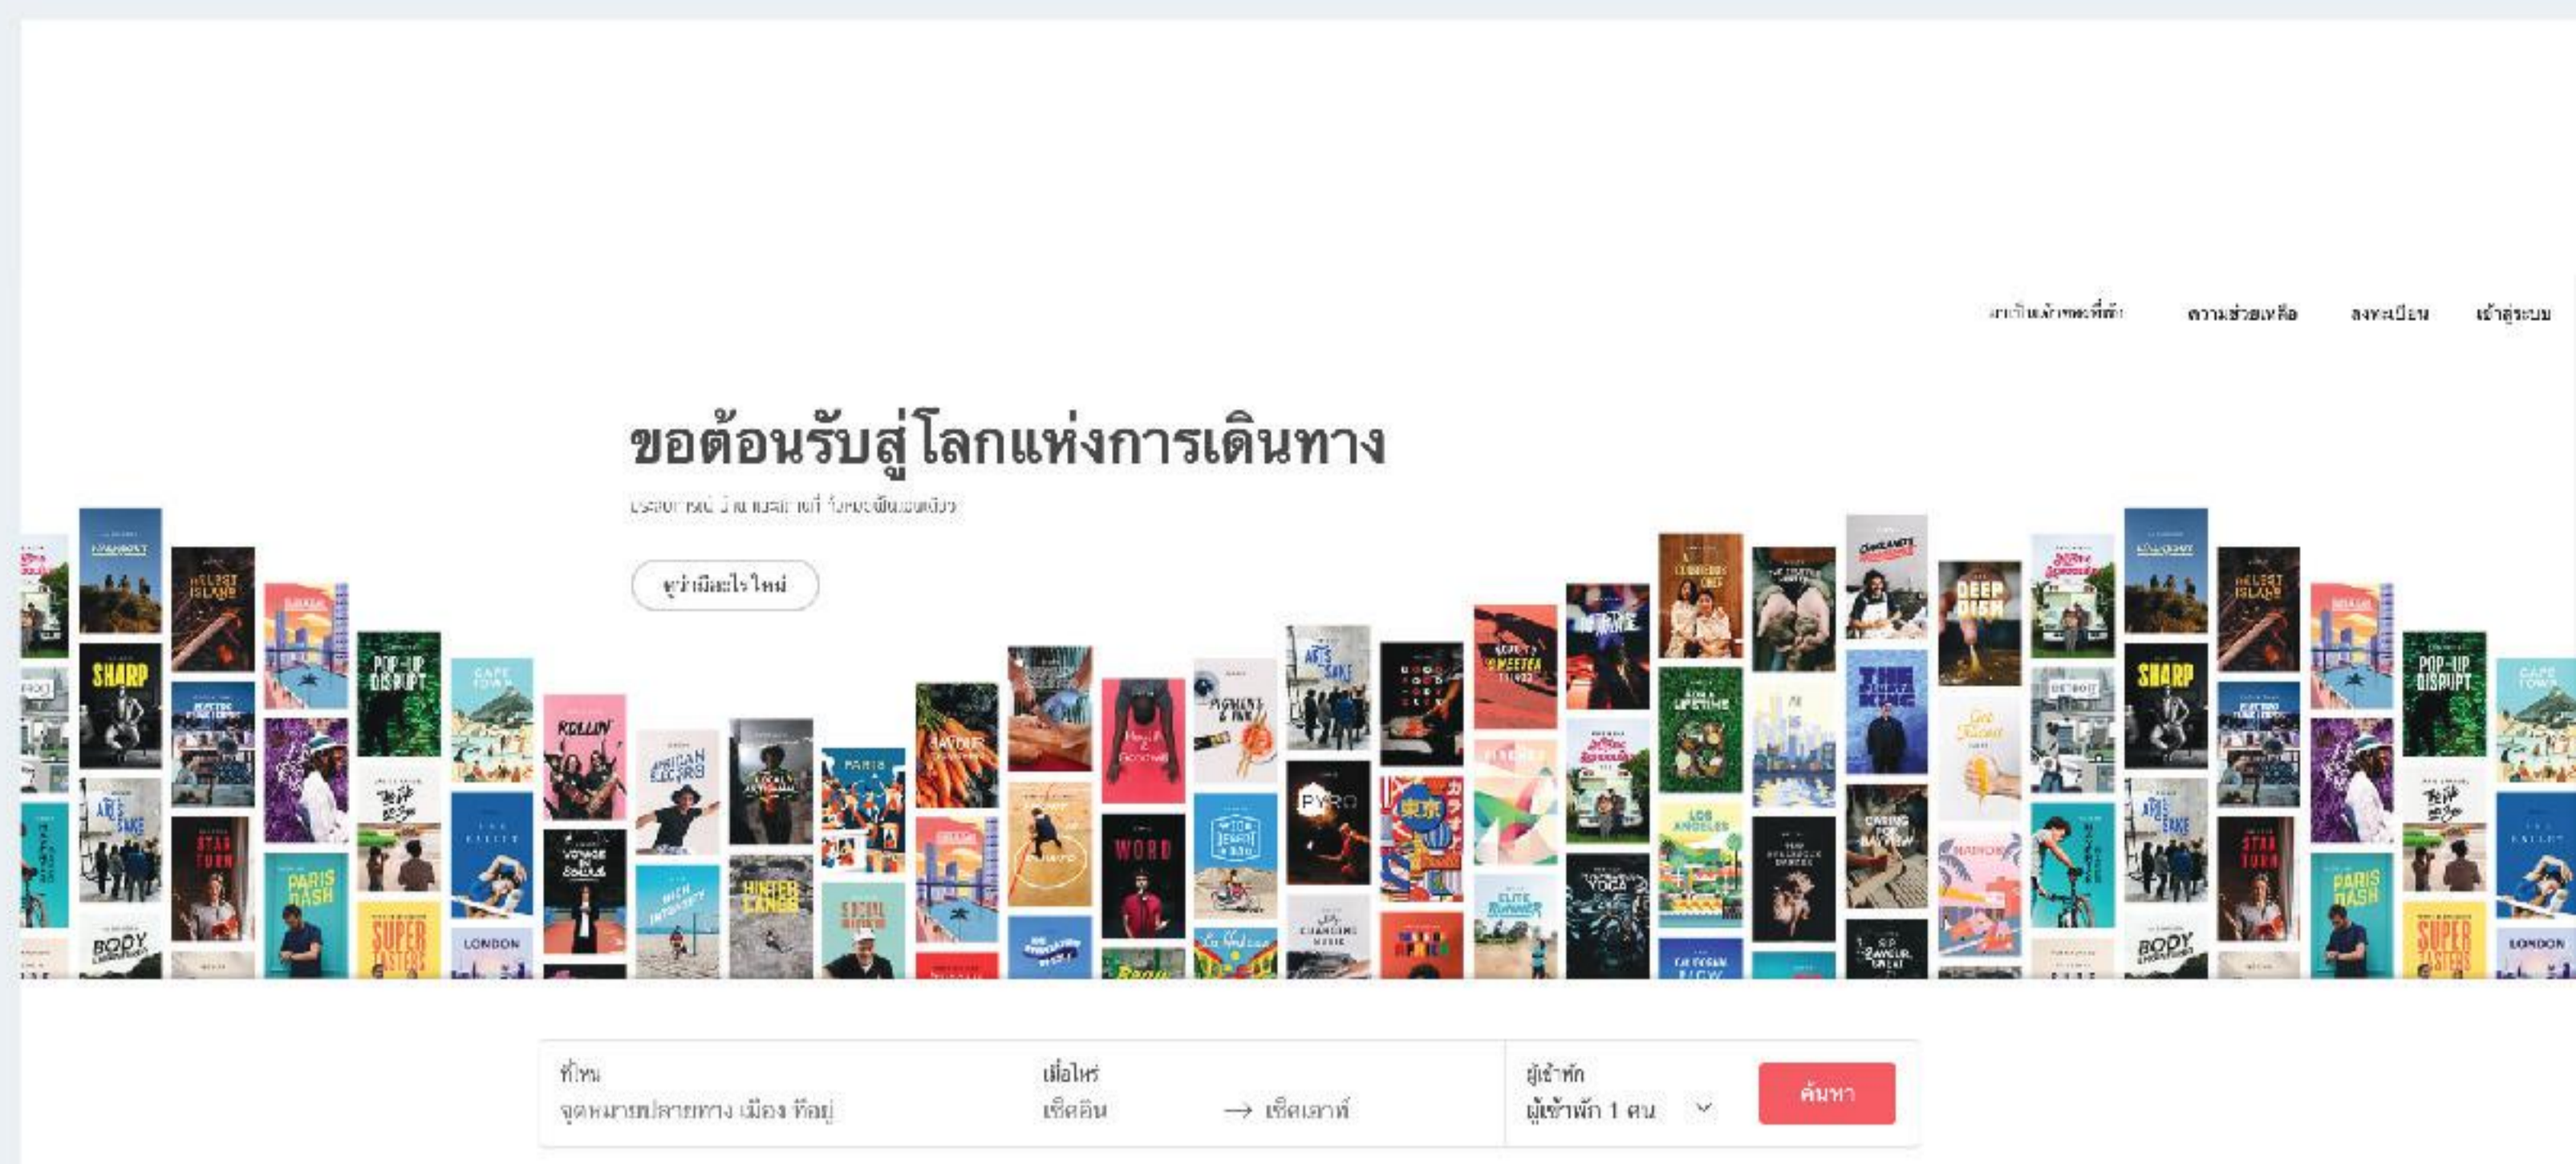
มาเป็นเจ้าของที่พัก ความช่วยเหลือ ลงทะเบียน เข้าสู่ระบบ

ขอต้อนรับสู่โลกแห่งการเดินทาง

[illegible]

ดูว่ามีอะไรใหม่

FREEPORT SHARP HELLEST ISLAND POP-UP DISRUPT CAPE TOWN ROLLIN' AMERICAN ELECTRO PARIS SAVOUR PYRO WORD DEEP DISH LOS ANGELES YOGA ELITE RUNNER HINTERLANDS SUPER TASTERS PARIS DASH BODY LONDON STAR TURN ARTS SAKE TOKYO

ที่ไหน
จุดหมายปลายทาง เมือง ที่อยู่

เมื่อไหร่
เช็คอิน → เช็คเอาท์

ผู้เข้าพัก
ผู้เข้าพัก 1 คน

ค้นหา